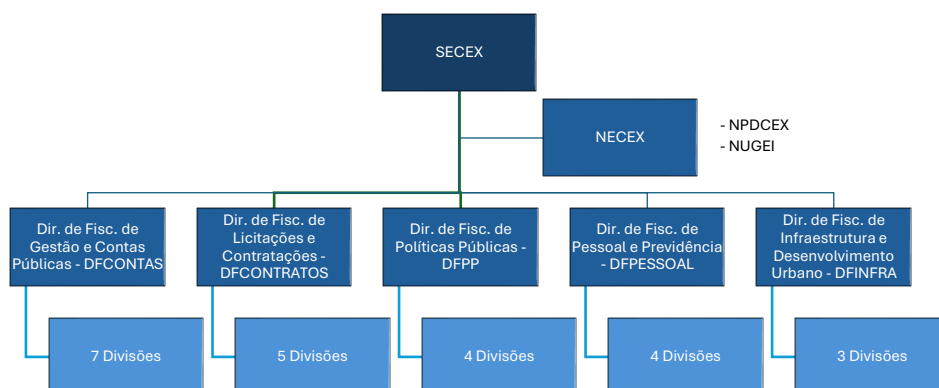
SECEX

NECEX

- NPDCEX
- NUGEI

Dir. de Fisc. de Gestão e Contas Públicas - DFCONTAS

7 Divisões

Dir. de Fisc. de Licitações e Contratações - DFCONTRATOS

5 Divisões

Dir. de Fisc. de Políticas Públicas - DFPP

4 Divisões

Dir. de Fisc. de Pessoal e Previdência - DFPESSOAL

4 Divisões

Dir. de Fisc. de Infraestrutura e Desenvolvimento Urbano - DFINFRA

3 Divisões